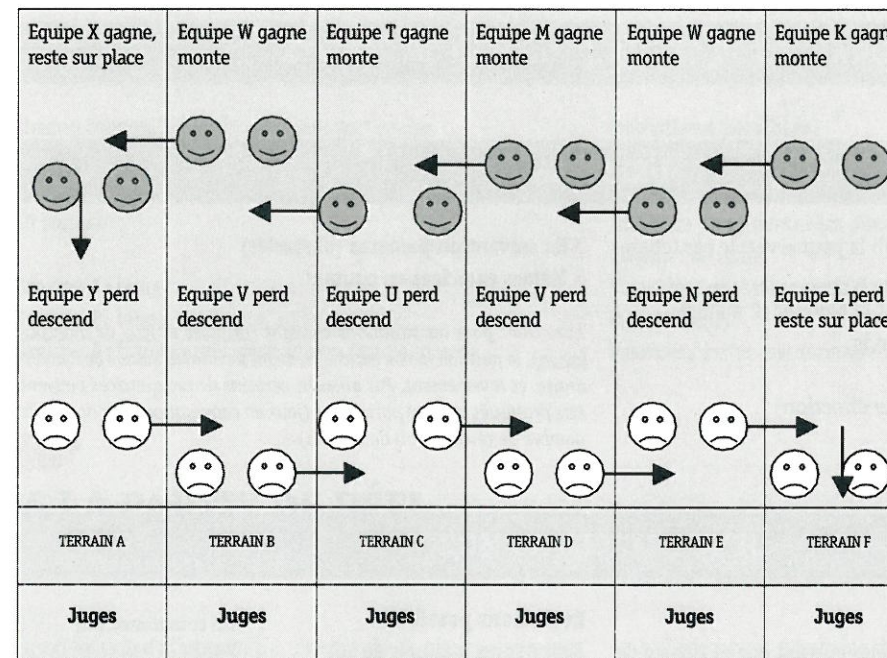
| Equipe X gagne, reste sur place | Equipe W gagne monte | Equipe T gagne monte | Equipe M gagne monte | Equipe W gagne monte | Equipe K gagn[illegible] monte |
|---|---|---|---|---|---|
| Equipe Y perd descend | Equipe V perd descend | Equipe U perd descend | Equipe V perd descend | Equipe N perd descend | Equipe L perd reste sur place |
| TERRAIN A | TERRAIN B | TERRAIN C | TERRAIN D | TERRAIN E | TERRAIN F |
| Juges | Juges | Juges | Juges | Juges | Juges |